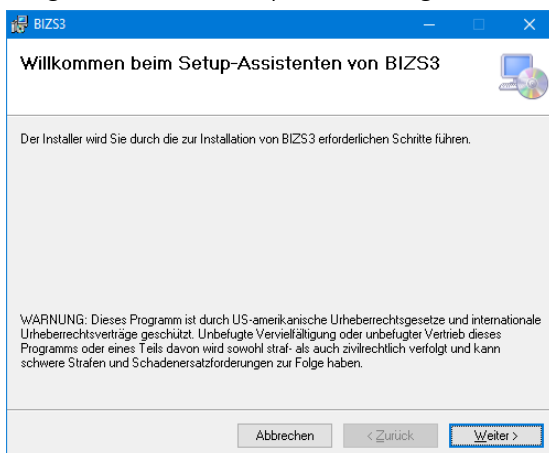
BIZS3

Willkommen beim Setup-Assistenten von BIZS3

Der Installer wird Sie durch die zur Installation von BIZS3 erforderlichen Schritte führen.

WARNUNG: Dieses Programm ist durch US-amerikanische Urheberrechtsgesetze und internationale Urheberrechtsverträge geschützt. Unbefugte Vervielfältigung oder unbefugter Vertrieb dieses Programms oder eines Teils davon wird sowohl straf- als auch zivilrechtlich verfolgt und kann schwere Strafen und Schadenersatzforderungen zur Folge haben.

Abbrechen
< Zurück
Weiter >